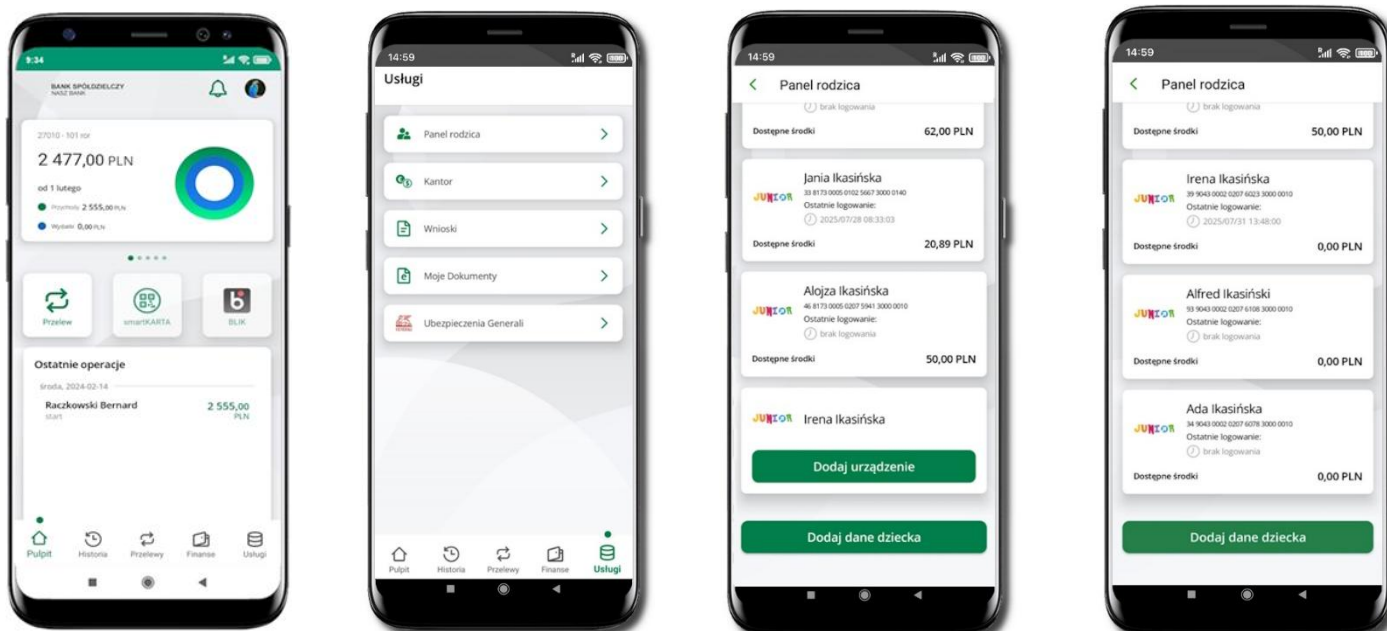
9:34

BANK SPÓŁDZIELCZY
NASZ BANK

27010 - 101 ror

2 477,00 PLN

od 1 lutego

Przychody 2 555,00 PLN

Wydatki 0,00 PLN

Przelew

smartKARTA

BLIK

Ostatnie operacje

środa, 2024-02-14

Raczkowski Bernard
start

2 555,00 PLN

Pulpit Historia Przelewy Finanse Usługi

14:59

Usługi

Panel rodzica

Kantor

Wnioski

Moje Dokumenty

Ubezpieczenia Generali

Pulpit Historia Przelewy Finanse Usługi

14:59

Panel rodzica

brak logowania

Dostępne środki 62,00 PLN

JUNIOR Jania Ikasińska
33 8173 0005 0102 5667 3000 0140
Ostatnie logowanie:
2025/07/28 08:33:03

Dostępne środki 20,89 PLN

JUNIOR Alojza Ikasińska
46 8173 0005 0207 5941 3000 0010
Ostatnie logowanie:
brak logowania

Dostępne środki 50,00 PLN

JUNIOR Irena Ikasińska

Dodaj urządzenie

Dodaj dane dziecka

14:59

Panel rodzica

brak logowania

Dostępne środki 50,00 PLN

JUNIOR Irena Ikasińska
39 9043 0002 0207 6023 3000 0010
Ostatnie logowanie:
2025/07/31 13:48:00

Dostępne środki 0,00 PLN

JUNIOR Alfred Ikasiński
93 9043 0002 0207 6108 3000 0010
Ostatnie logowanie:
brak logowania

Dostępne środki 0,00 PLN

JUNIOR Ada Ikasińska
34 9043 0002 0207 6078 3000 0010
Ostatnie logowanie:
brak logowania

Dostępne środki 0,00 PLN

Dodaj dane dziecka